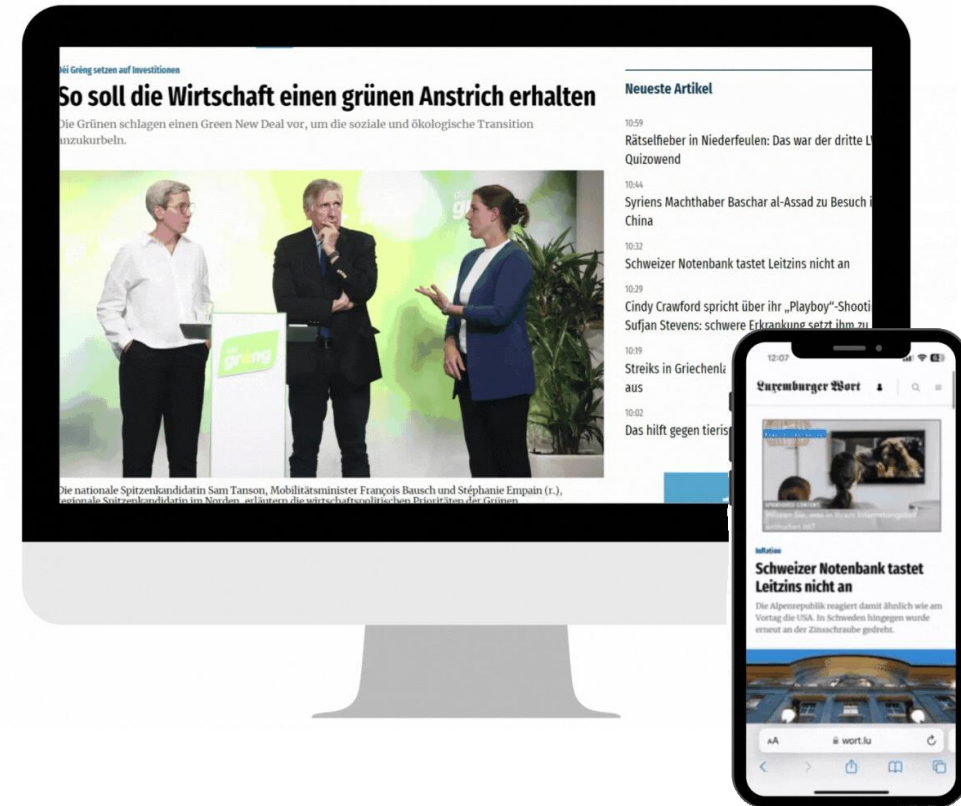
déi Gréng setzen auf Investitionen

So soll die Wirtschaft einen grünen Anstrich erhalten

Die Grünen schlagen einen Green New Deal vor, um die soziale und ökologische Transition anzukurbeln.

déi gréng

Die nationale Spitzenkandidatin Sam Tanson, Mobilitätsminister François Bausch und Stéphanie Empain (r.), regionale Spitzenkandidatin im Norden, erläutern die wirtschaftspolitischen Prioritäten der Grünen.

Neueste Artikel

10:59
Rätselfieber in Niederfeulen: Das war der dritte LW Quizowend

10:44
Syriens Machthaber Baschar al-Assad zu Besuch in China

10:32
Schweizer Notenbank tastet Leitzins nicht an

10:29
Cindy Crawford spricht über ihr „Playboy"-Shooti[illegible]
Sufjan Stevens: schwere Erkrankung setzt ihm zu

10:19
Streiks in Griechenla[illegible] aus

10:02
Das hilft gegen tieris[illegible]

12:07

Luxemburger Wort

SPONSORED CONTENT
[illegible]

Inflation
Schweizer Notenbank tastet Leitzins nicht an

Die Alpenrepublik reagiert damit ähnlich wie am Vortag die USA. In Schweden hingegen wurde erneut an der Zinsschraube gedreht.

AA
wort.lu